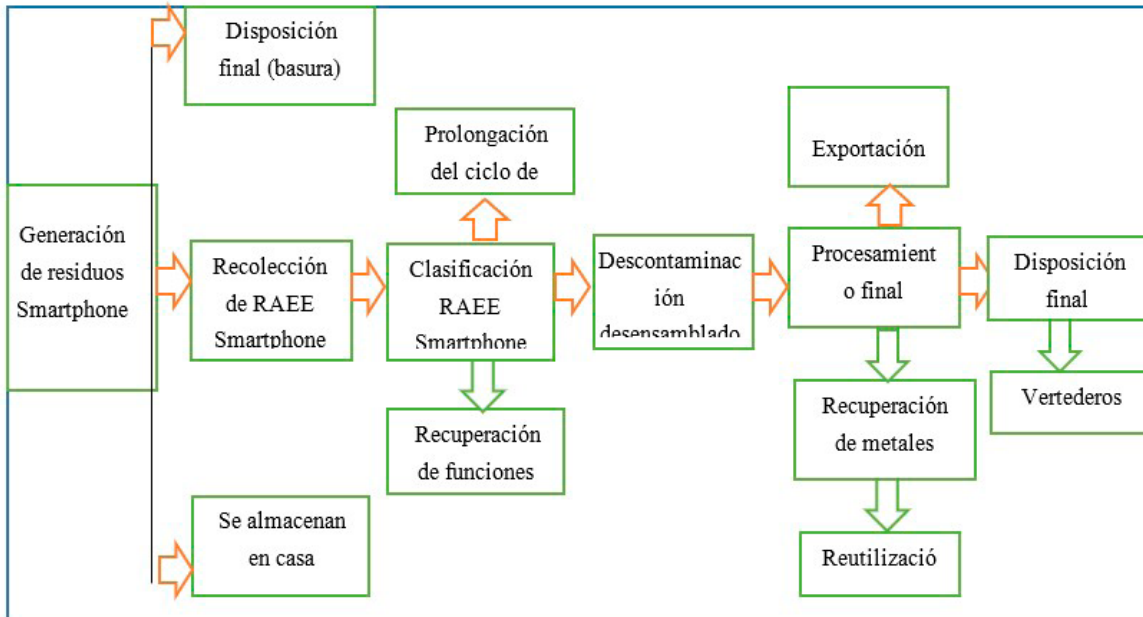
Disposición final (basura)

Prolongación del ciclo de

Exportación

Generación de residuos Smartphone

Recolección de RAEE Smartphone

Clasificación RAEE Smartphone

Descontaminación desensamblado

Procesamiento final

Disposición final

Vertederos

Recuperación de funciones

Recuperación de metales

Se almacenan en casa

Reutilizació